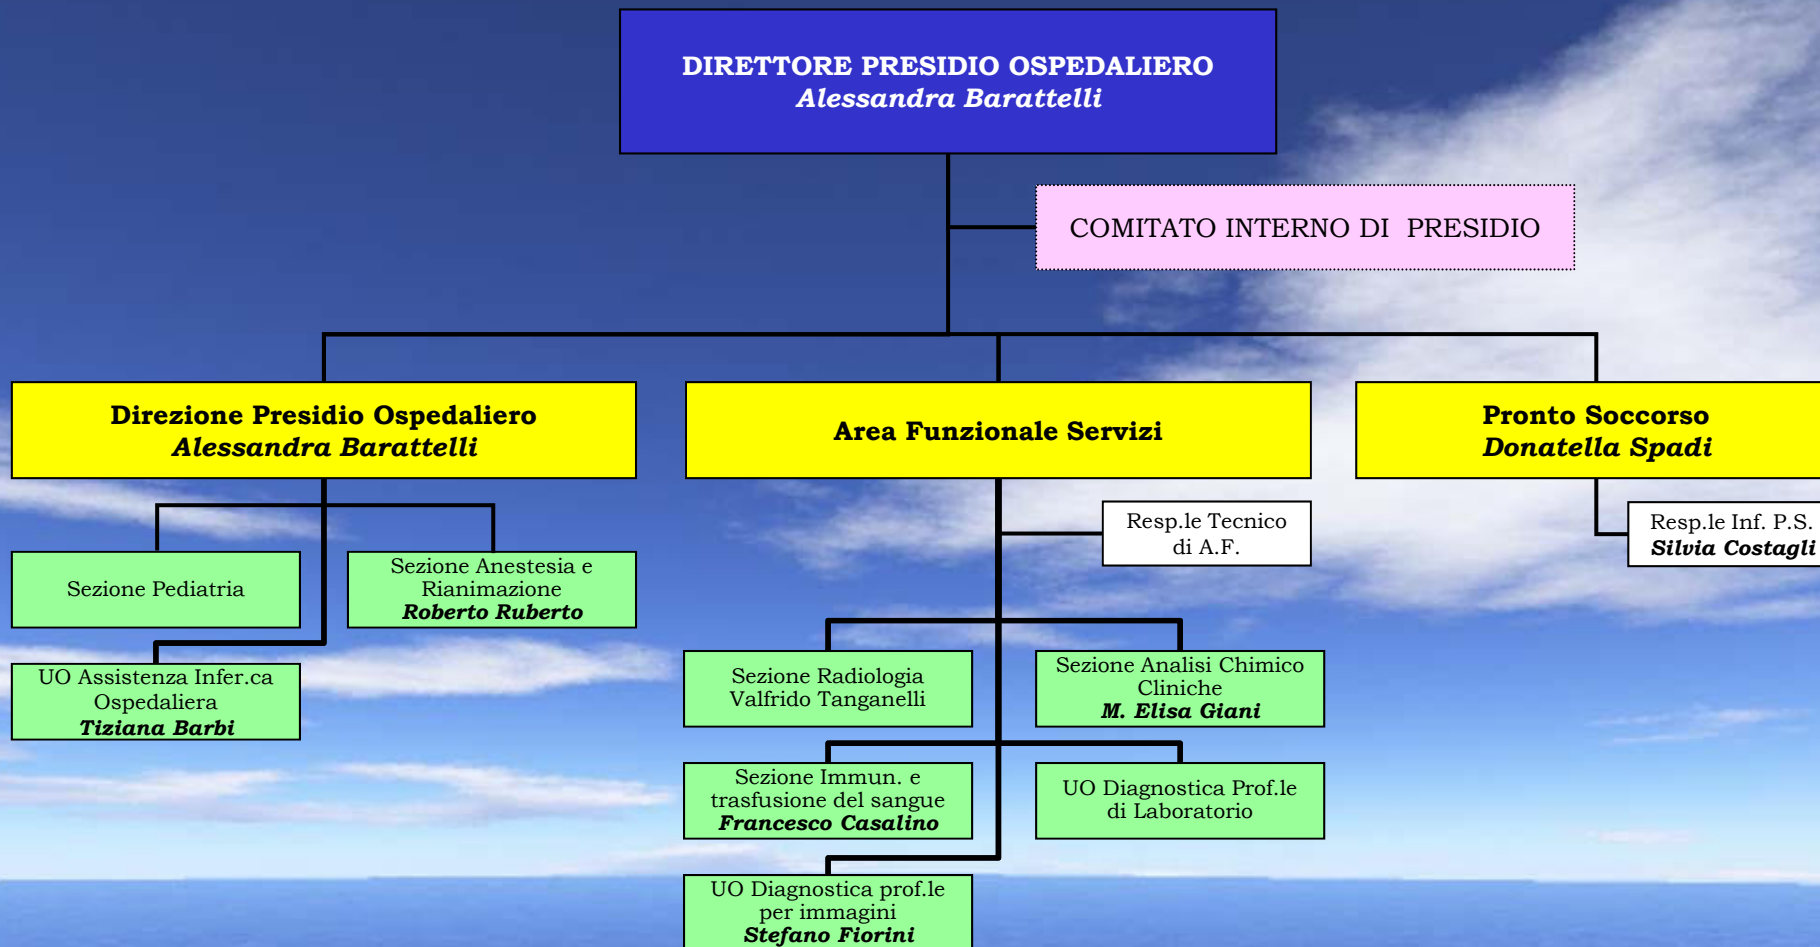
DIRETTORE PRESIDIO OSPEDALIERO
Alessandra Barattelli

COMITATO INTERNO DI PRESIDIO

Direzione Presidio Ospedaliero
Alessandra Barattelli

Area Funzionale Servizi

Pronto Soccorso
Donatella Spadi

Resp.le Tecnico di A.F.

Resp.le Inf. P.S.
Silvia Costagli

Sezione Pediatria

Sezione Anestesia e Rianimazione
Roberto Ruberto

UO Assistenza Infer.ca Ospedaliera
Tiziana Barbi

Sezione Radiologia
Valfrido Tanganelli

Sezione Analisi Chimico Cliniche
M. Elisa Giani

Sezione Immun. e trasfusione del sangue
Francesco Casalino

UO Diagnostica Prof.le di Laboratorio

UO Diagnostica prof.le per immagini
Stefano Fiorini